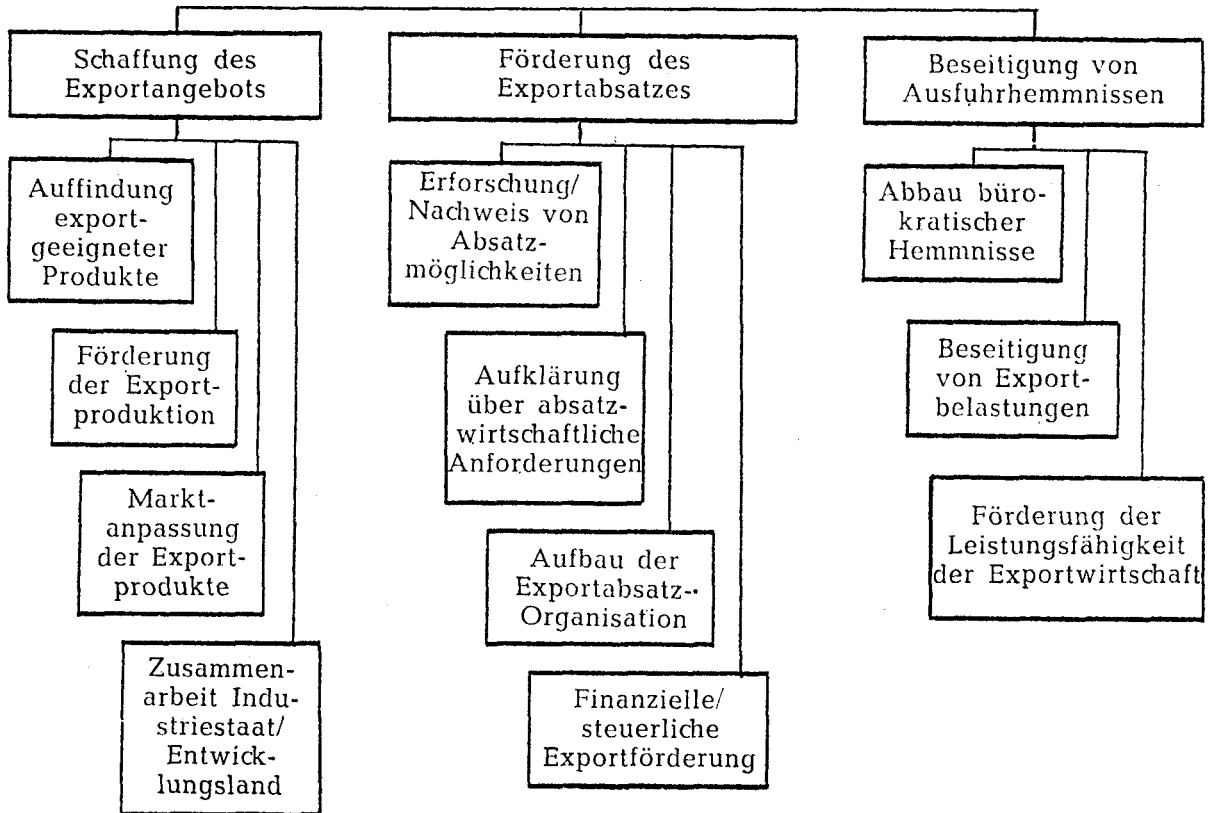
Schaffung des Exportangebots

Auffindung exportgeeigneter Produkte

Förderung der Exportproduktion

Marktanpassung der Exportprodukte

Zusammenarbeit Industriestaat/ Entwicklungsland

Förderung des Exportabsatzes

Erforschung/ Nachweis von Absatzmöglichkeiten

Aufklärung über absatzwirtschaftliche Anforderungen

Aufbau der Exportabsatz-Organisation

Finanzielle/ steuerliche Exportförderung

Beseitigung von Ausfuhrhemmnissen

Abbau bürokratischer Hemmnisse

Beseitigung von Exportbelastungen

Förderung der Leistungsfähigkeit der Exportwirtschaft